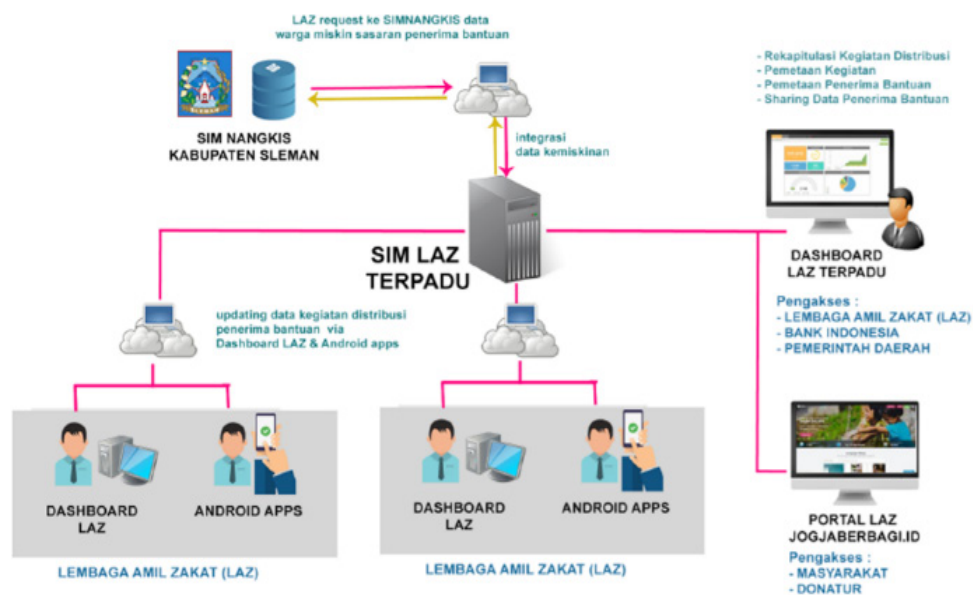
LAZ request ke SIMNANGKIS data warga miskin sasaran penerima bantuan

SIM NANGKIS
KABUPATEN SLEMAN

integrasi data kemiskinan

- Rekapitulasi Kegiatan Distribusi
- Pemetaan Kegiatan
- Pemetaan Penerima Bantuan
- Sharing Data Penerima Bantuan

SIM LAZ
TERPADU

DASHBOARD
LAZ TERPADU

Pengakses :
- LEMBAGA AMIL ZAKAT (LAZ)
- BANK INDONESIA
- PEMERINTAH DAERAH

updating data kegiatan distribusi penerima bantuan via Dashboard LAZ & Android apps

DASHBOARD
LAZ

ANDROID APPS

LEMBAGA AMIL ZAKAT (LAZ)

DASHBOARD
LAZ

ANDROID APPS

LEMBAGA AMIL ZAKAT (LAZ)

PORTAL LAZ
JOGJABERBAGI.ID

Pengakses :
- MASYARAKAT
- DONATUR